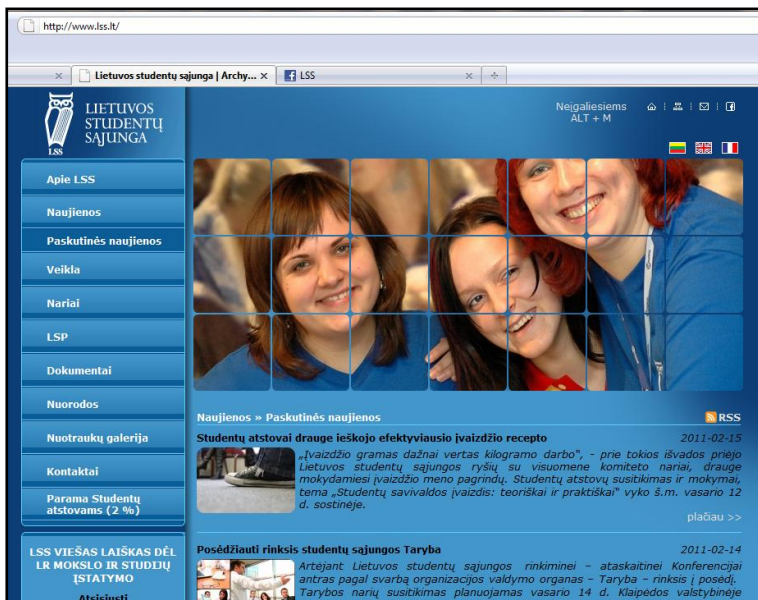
http://www.lss.lt/

Lietuvos studentų sąjunga | Archy...

LSS

LIETUVOS STUDENTŲ SĄJUNGA

LSS

Neįgaliesiems ALT + M

Apie LSS

Naujienos

Paskutinės naujienos

Veikla

Nariai

LSP

Dokumentai

Nuorodos

Nuotraukų galerija

Kontaktai

Parama Studentų atstovams (2 %)

LSS VIEŠAS LAIŠKAS DĖL LR MOKSLO IR STUDIJŲ ĮSTATYMO

Atsisiųsti

Naujienos » Paskutinės naujienos

RSS

Studentų atstovai drauge ieškojo efektyviausio įvaizdžio recepto

2011-02-15

„Įvaizdžio gramas dažnai vertas kilogramo darbo", - prie tokios išvados priėjo Lietuvos studentų sąjungos ryšių su visuomene komiteto nariai, drauge mokydamiesi įvaizdžio meno pagrindų. Studentų atstovų susitikimas ir mokymai, tema „Studentų savivaldos įvaizdis: teoriškai ir praktiškai" vyko š.m. vasario 12 d. sostinėje.

plačiau >>

Posėdžiauti renkasi studentų sąjungos Taryba

2011-02-14

Artėjant Lietuvos studentų sąjungos rinkiminei – ataskaitinei Konferencijai antras pagal svarbą organizacijos valdymo organas – Taryba – renkasi į posėdį. Tarybos narių susitikimas planuojamas vasario 14 d. Klaipėdos valstybinėje